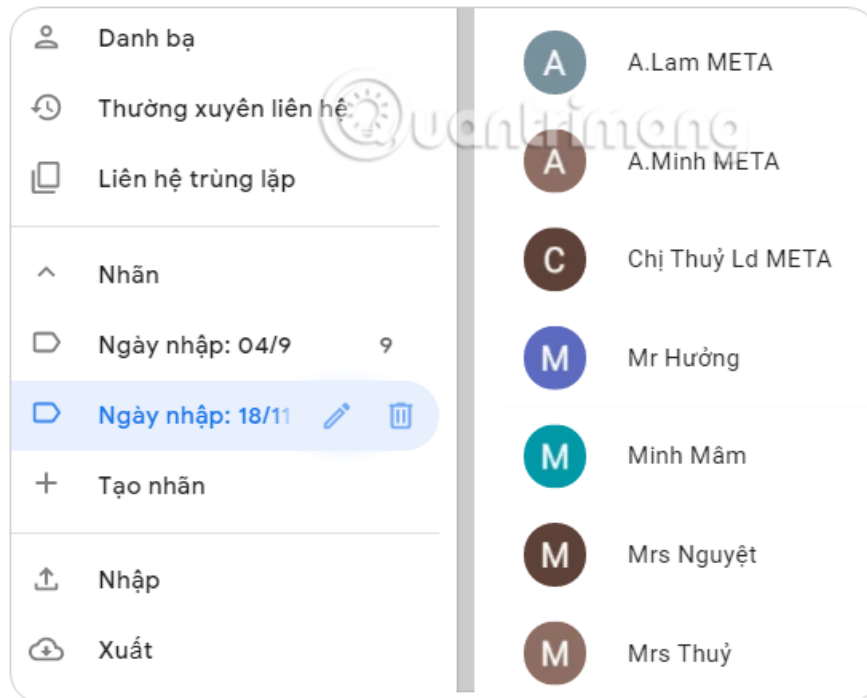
Danh bạ

Thường xuyên liên hệ

Liên hệ trùng lặp

Nhãn

Ngày nhập: 04/9 9

Ngày nhập: 18/11

Tạo nhãn

Nhập

Xuất

A A.Lam META

A A.Minh META

C Chị Thuỷ Ld META

M Mr Hưởng

M Minh Mâm

M Mrs Nguyệt

M Mrs Thuỷ

Quantrimang